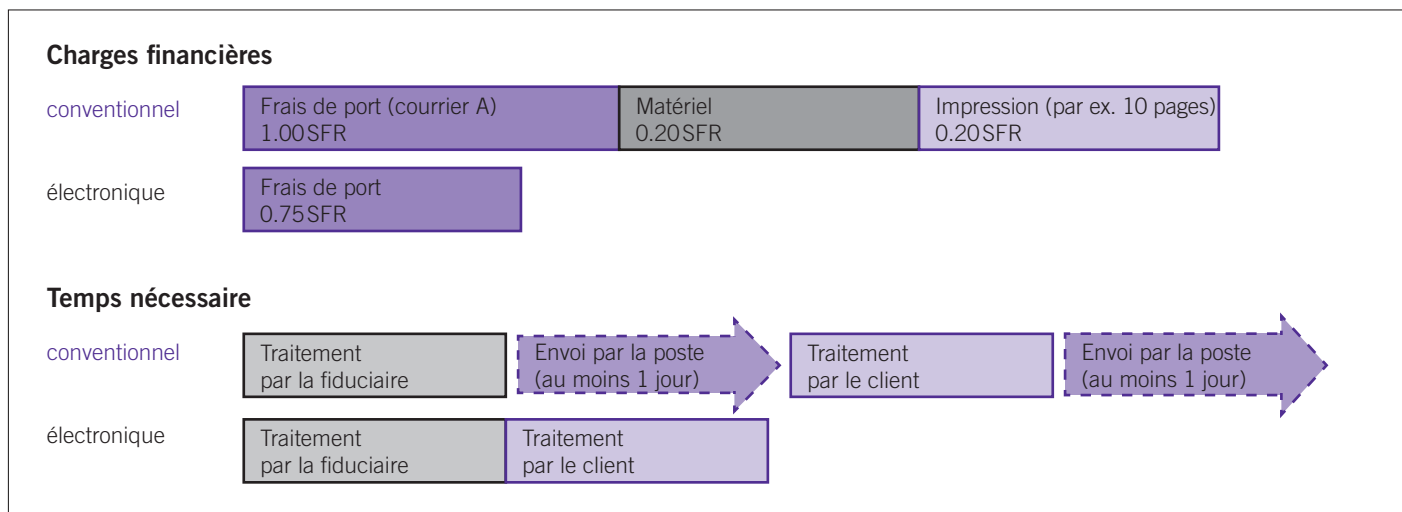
Charges financières

conventionnel

Frais de port (courrier A)
1.00 SFR

Matériel
0.20 SFR

Impression (par ex. 10 pages)
0.20 SFR

électronique

Frais de port
0.75 SFR

Temps nécessaire

conventionnel

Traitement
par la fiduciaire

Envoi par la poste
(au moins 1 jour)

Traitement
par le client

Envoi par la poste
(au moins 1 jour)

électronique

Traitement
par la fiduciaire

Traitement
par le client